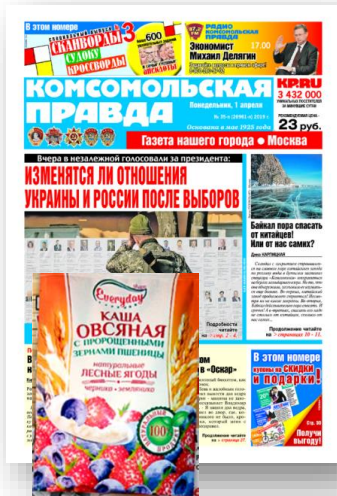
В этом номере
СКАНВОРДЫ
СУДОКУ
КРОССВОРДЫ
600
АНЕКДОТЫ
РАДИО КОМСОМОЛЬСКАЯ ПРАВДА
Экономист
Михаил Делягин
17.00
КОМСОМОЛЬСКАЯ ПРАВДА
Понедельник, 1 апреля
Основана в мае 1925 года
KP.RU
3 432 000
23 руб.
Газета нашего города • Москва
Вчера в незалежной голосовали за президента:
ИЗМЕНЯТСЯ ЛИ ОТНОШЕНИЯ УКРАИНЫ И РОССИИ ПОСЛЕ ВЫБОРОВ
Байкал пора спасать от китайцев! Или от нас самих?
Продолжение читайте на страницах 10 - 11.
Подробности читайте на стр. 2 - 3.
Everyday
КАША ОВСЯНАЯ С ПРОРОЩЕННЫМИ ЗЕРНАМИ ПШЕНИЦЫ
натуральные ЛЕСНЫЕ ЯГОДЫ
«Оскар»
Продолжение читайте на странице
В этом номере купоны на скидки и подарки!
Получи выгоду!